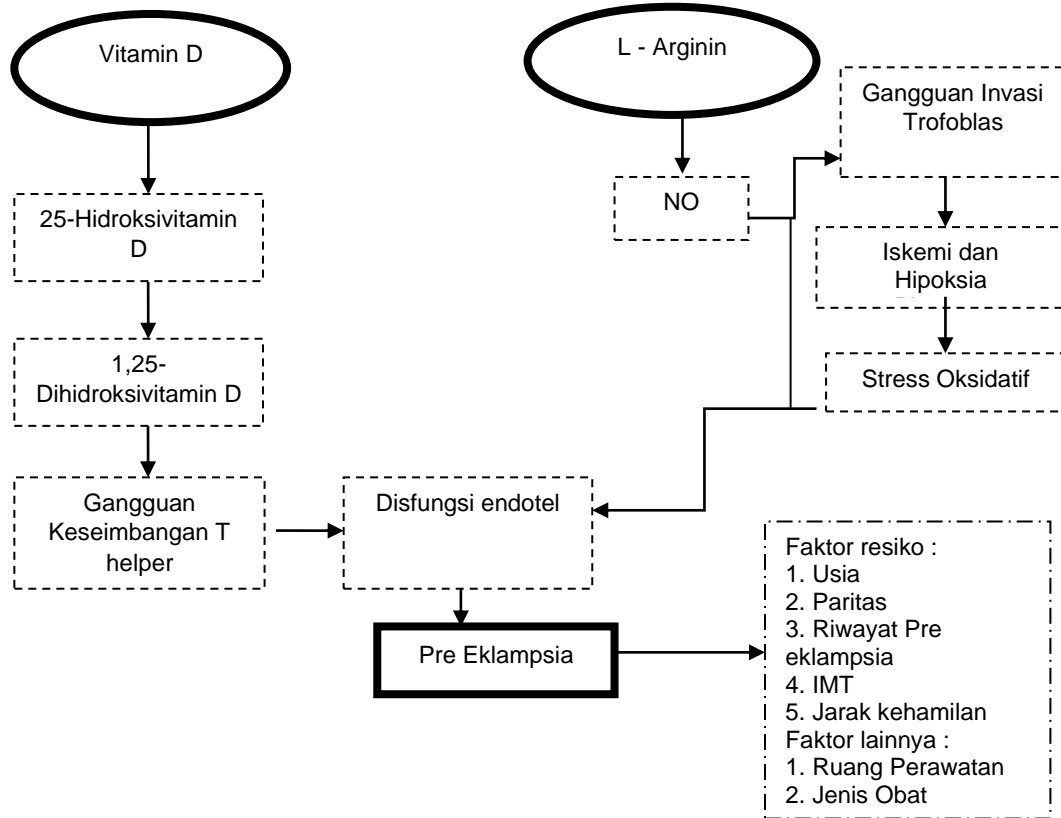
Vitamin D

L - Arginin

Gangguan Invasi Trofoblas

NO

25-Hidroksivitamin D

Iskemi dan Hipoksia

1,25-Dihidroksivitamin D

Stress Oksidatif

Gangguan Keseimbangan T helper

Disfungsi endotel

Pre Eklampsia

Faktor resiko :
1. Usia
2. Paritas
3. Riwayat Pre eklampsia
4. IMT
5. Jarak kehamilan
Faktor lainnya :
1. Ruang Perawatan
2. Jenis Obat